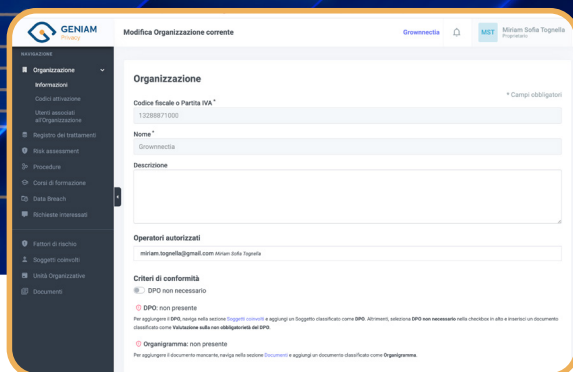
GENIAM
Privacy

Modifica Organizzazione corrente

Grownnectia

MST Miriam Sofia Tognella
Proprietario

NAVIGAZIONE
Organizzazione
Informazioni
Codici attivazione
Utenti associati all'Organizzazione
Registro dei trattamenti
Risk assessment
Procedure
Corsi di formazione
Data Breach
Richieste interessati
Fattori di rischio
Soggetti coinvolti
Unità Organizzative
Documenti

Organizzazione

* Campi obbligatori

Codice fiscale o Partita IVA *
13288871000

Nome *
Grownnectia

Descrizione

Operatori autorizzati
miriam.tognella@gmail.com Miriam Sofia Tognella

Criteri di conformità
DPO non necessario

DPO: non presente
Per aggiungere il DPO, naviga nella sezione Soggetti coinvolti e aggiungi un Soggetto classificato come DPO. Altrimenti, seleziona DPO non necessario nella checkbox in alto e inserisci un documento classificato come Valutazione sulla non obbligatorietà del DPO.

Organigramma: non presente
Per aggiungere il documento mancante, naviga nella sezione Documenti e aggiungi un documento classificato come Organigramma.